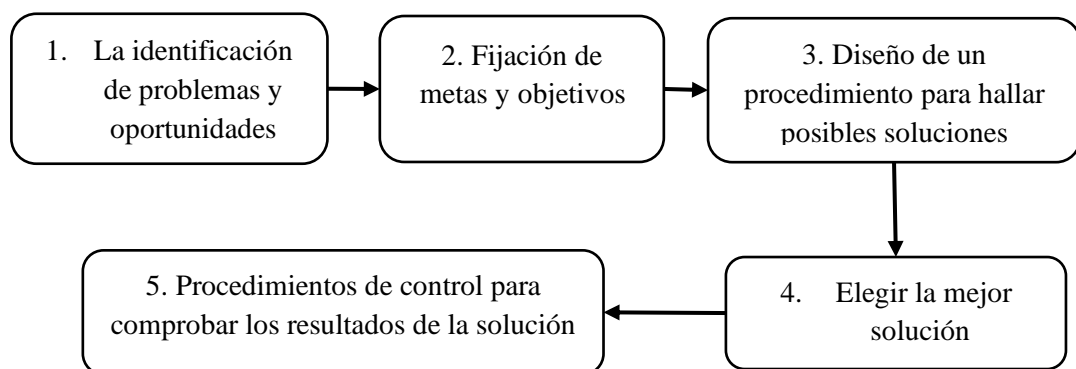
1. La identificación de problemas y oportunidades

2. Fijación de metas y objetivos

3. Diseño de un procedimiento para hallar posibles soluciones

4. Elegir la mejor solución

5. Procedimientos de control para comprobar los resultados de la solución